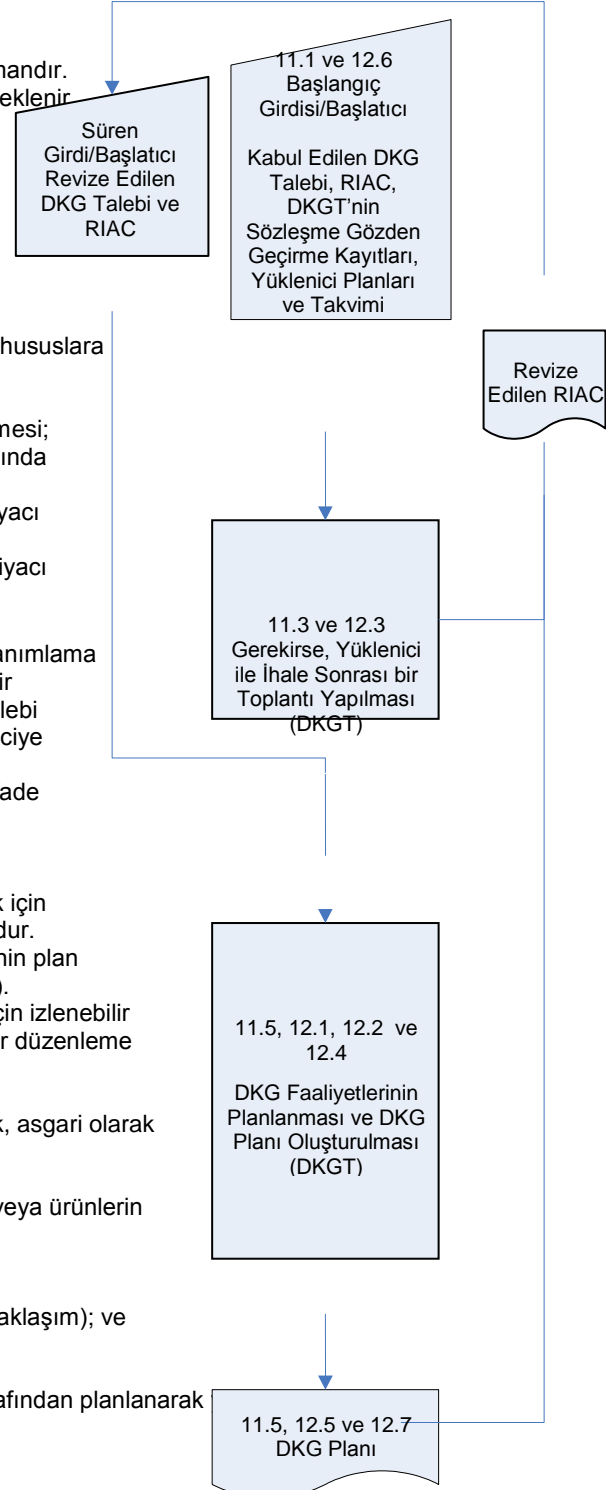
handır.
eklenir

Süren Girdi/Başlatıcı Revize Edilen DKG Talebi ve RIAC

11.1 ve 12.6 Başlangıç Girdisi/Başlatıcı

Kabul Edilen DKG Talebi, RIAC, DKGT'nin Sözleşme Gözden Geçirme Kayıtları, Yüklenici Planları ve Takvimi

hususlara

Revize Edilen RIAC

nesi;
ında

yacı

iyacı

nımlama
ir
lebi
ciye

ade

11.3 ve 12.3 Gerekirse, Yüklenici ile İhale Sonrası bir Toplantı Yapılması (DKGT)

k için
dur.
nin plan
).
çin izlenebilir
r düzenleme

k, asgari olarak

veya ürünlerin

aklaşım); ve

afından planlanarak

11.5, 12.1, 12.2 ve 12.4

DKG Faaliyetlerinin Planlanması ve DKG Planı Oluşturulması (DKGT)

11.5, 12.5 ve 12.7 DKG Planı